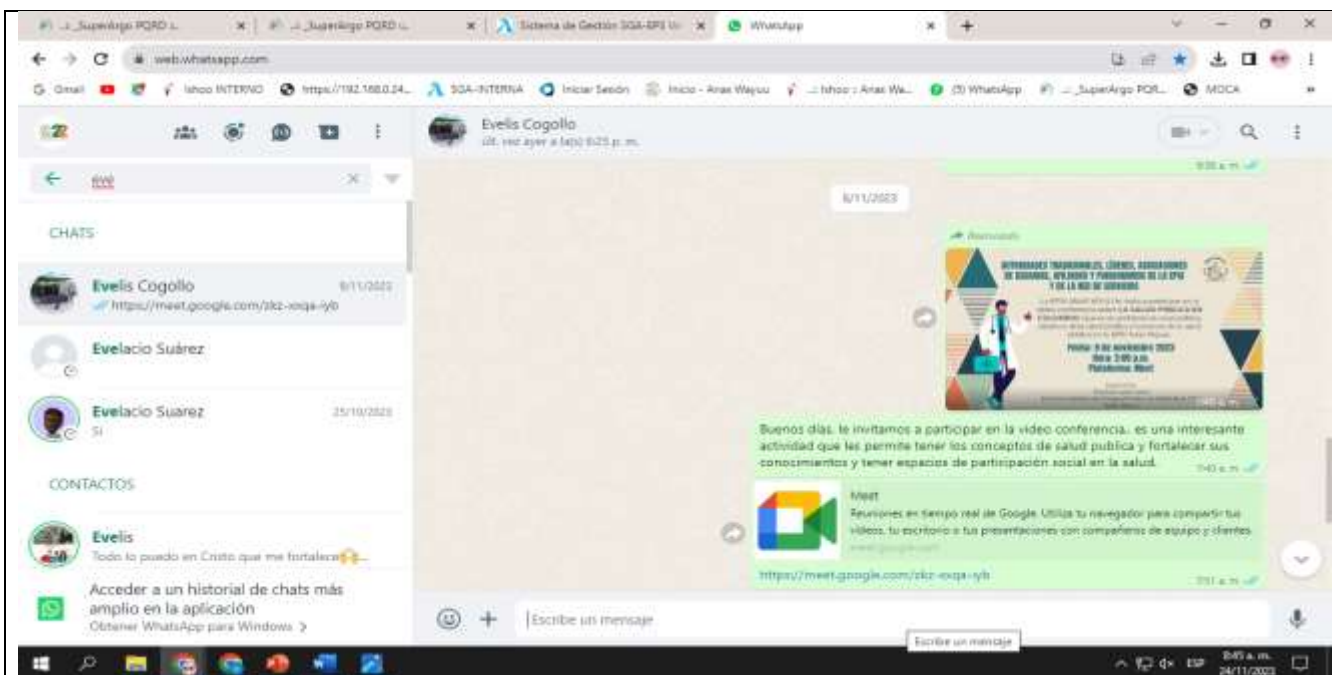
_SuperArgo PQRD | _SuperArgo PQRD | Sistema de Gestión SGA-EPS | WhatsApp

web.whatsapp.com

Gmail | Ishoo INTERNO | https://192.168.0.24... | SGA-INTERNA | Iniciar Sesión | Inicio - Anas Wayuu | Ishoo - Anas Wa... | (5) WhatsApp | _SuperArgo PQR... | MOCA

evé

CHATS

Evelis Cogollo 8/11/2023
https://meet.google.com/zkz-xoqa-iyb

Evelacio Suárez

Evelacio Suarez 25/10/2023
Si

CONTACTOS

Evelis
Todo lo puedo en Cristo que me fortalece

Acceder a un historial de chats más amplio en la aplicación
Obtener WhatsApp para Windows >

Evelis Cogollo
últ. vez ayer a la(s) 6:25 p. m.

9:35 a. m.

8/11/2023

Reenviado

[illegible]

Fecha: 9 de noviembre 2023
Hora: 3:00 p.m.
Plataforma: Meet

Buenos días. le invitamos a participar en la video conferencia.. es una interesante actividad que les permite tener los conceptos de salud publica y fortalecer sus conocimientos y tener espacios de participación social en la salud. 7:40 a. m.

Meet
Reuniones en tiempo real de Google. Utiliza tu navegador para compartir tus videos, tu escritorio o tus presentaciones con compañeros de equipo y clientes.
meet.google.com

https://meet.google.com/zkz-xoqa-iyb 7:51 a. m.

Escribe un mensaje

Escribe un mensaje

ESP 8:45 a. m. 24/11/2023